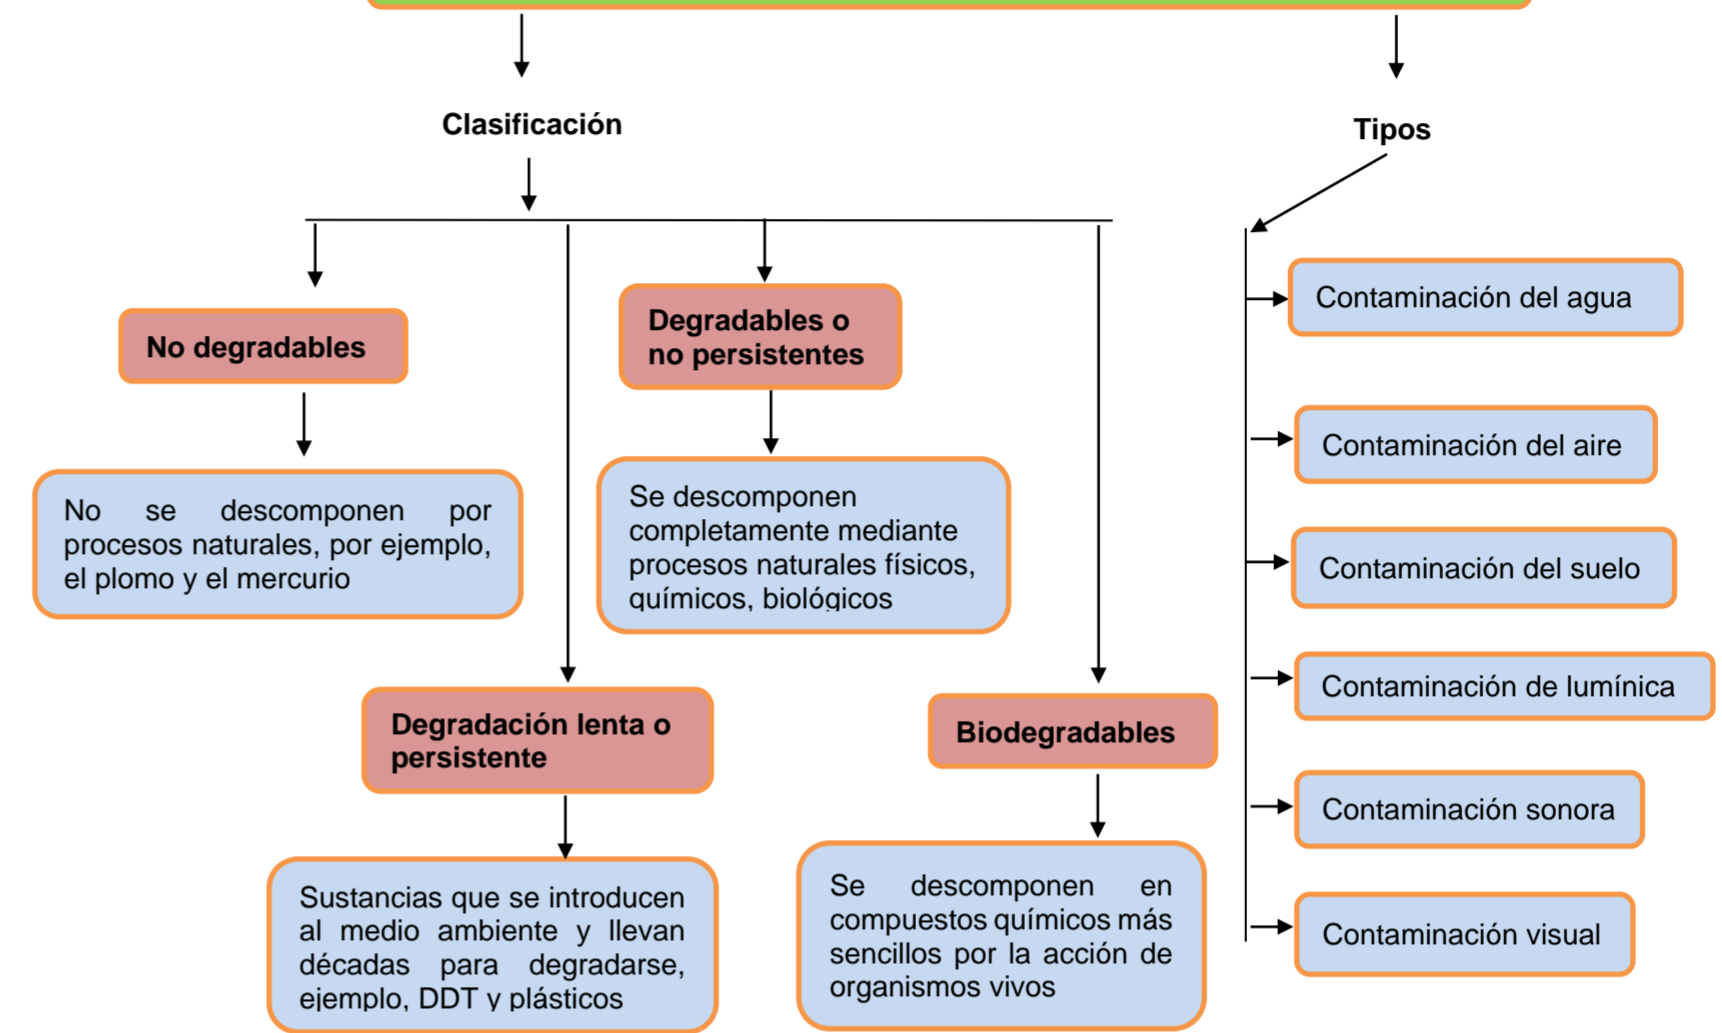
Clasificación

Tipos

No degradables

No se descomponen por procesos naturales, por ejemplo, el plomo y el mercurio

Degradables o no persistentes

Se descomponen completamente mediante procesos naturales físicos, químicos, biológicos

Degradación lenta o persistente

Sustancias que se introducen al medio ambiente y llevan décadas para degradarse, ejemplo, DDT y plásticos

Biodegradables

Se descomponen en compuestos químicos más sencillos por la acción de organismos vivos

Contaminación del agua

Contaminación del aire

Contaminación del suelo

Contaminación de lumínica

Contaminación sonora

Contaminación visual